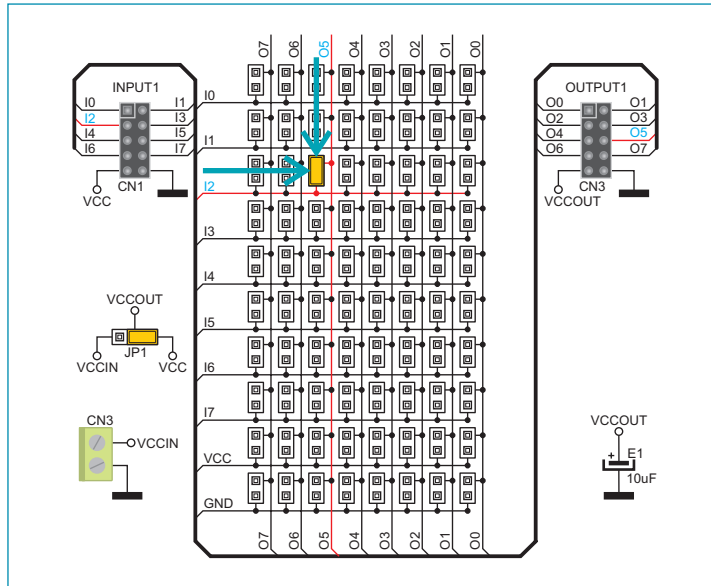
O7 O6 O5 O4 O3 O2 O1 O0

INPUT1
I0 I1
I2 I3
I4 I5
I6 I7
CN1
VCC

I0
I1
I2
I3
I4
I5
I6
I7
VCC
GND

OUTPUT1
O0 O1
O2 O3
O4 O5
O6 O7
CN3
VCCOUT

VCCOUT
JP1
VCCIN VCC

CN3
VCCIN

VCCOUT
E1
10uF

O7 O6 O5 O4 O3 O2 O1 O0